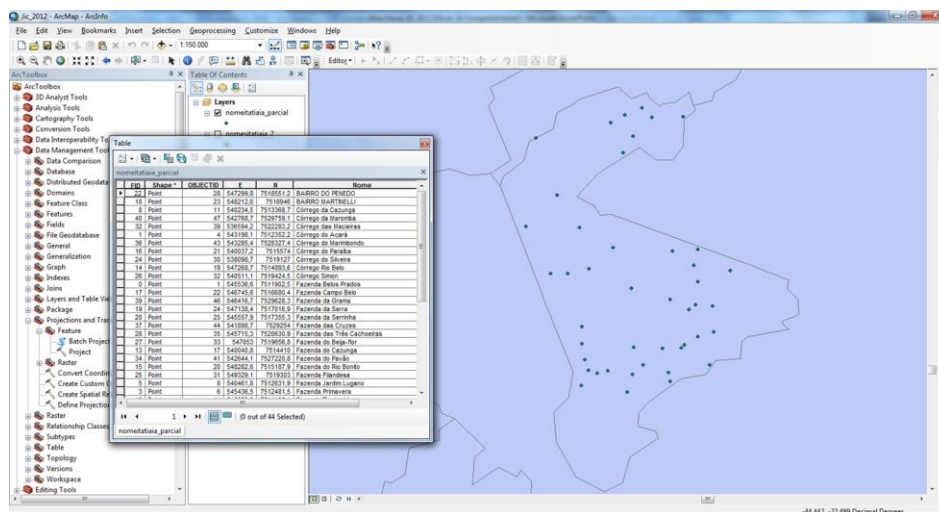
Jic_2012 - ArcMap - ArcInfo

File Edit View Bookmarks Insert Selection Geoprocessing Customize Windows Help

1:150.000

Editor

ArcToolbox

ArcToolbox
3D Analyst Tools
Analysis Tools
Cartography Tools
Conversion Tools
Data Interoperability To
Data Management Tool
Data Comparison
Database
Distributed Geodata
Domains
Feature Class
Features
Fields
File Geodatabase
General
Generalization
Graph
Indexes
Joins
Layers and Table Vie
Package
Projections and Tran
Feature
Batch Project
Project
Raster
Convert Coordin
Create Custom
Create Spatial Re
Define Projection
Raster
Relationship Classes
Subtypes
Table
Topology
Versions
Workspace
Editing Tools

Table Of Contents

Layers
nomeitatiaia_parcial
nomeitatiaia_2

Table

nomeitatiaia_parcial

| FID | Shape * | OBJECTID | E | N | Nome |
|---|---|---|---|---|---|
| 22 | Point | 28 | 547299,5 | 7518551,2 | BAIRRO DO PENEDO |
| 18 | Point | 23 | 548212,6 | 7516946 | BAIRRO MARTINELLI |
| 8 | Point | 11 | 540234,5 | 7513368,7 | Córrego da Cazunga |
| 40 | Point | 47 | 542768,7 | 7529759,1 | Córrego da Maromba |
| 32 | Point | 39 | 536594,2 | 7522283,2 | Córrego das Macieiras |
| 1 | Point | 4 | 543186,1 | 7512352,2 | Córrego do Acará |
| 36 | Point | 43 | 543285,4 | 7528327,4 | Córrego do Marimbondo |
| 16 | Point | 21 | 540037,2 | 7515574 | Córrego do Paraíba |
| 24 | Point | 30 | 538098,7 | 7519127 | Córrego do Silveira |
| 14 | Point | 19 | 547268,7 | 7514893,6 | Córrego Rio Belo |
| 26 | Point | 32 | 548511,1 | 7519424,5 | Córrego Simon |
| 0 | Point | 1 | 545536,6 | 7511902,5 | Fazenda Belos Prados |
| 17 | Point | 22 | 546745,6 | 7516680,4 | Fazenda Campo Belo |
| 39 | Point | 46 | 546416,7 | 7529628,3 | Fazenda da Grama |
| 19 | Point | 24 | 547138,4 | 7517016,9 | Fazenda da Serra |
| 20 | Point | 25 | 545557,9 | 7517355,3 | Fazenda da Serrinha |
| 37 | Point | 44 | 541898,7 | 7529254 | Fazenda das Cruzes |
| 28 | Point | 35 | 545715,3 | 7520630,9 | Fazenda das Três Cachoeiras |
| 27 | Point | 33 | 547053 | 7519658,8 | Fazenda do Beija-flor |
| 13 | Point | 17 | 540040,8 | 7514410 | Fazenda do Cazunga |
| 34 | Point | 41 | 542644,1 | 7527220,8 | Fazenda do Pavão |
| 15 | Point | 20 | 548282,6 | 7515187,9 | Fazenda do Rio Bonito |
| 25 | Point | 31 | 549329,1 | 7519303 | Fazenda Flandesa |
| 5 | Point | 8 | 540461,8 | 7512631,9 | Fazenda Jardim Lugano |
| 3 | Point | 6 | 545436,5 | 7512481,5 | Fazenda Primavera |

1 (0 out of 44 Selected)

nomeitatiaia_parcial

-44,442 -22,499 Decimal Degrees